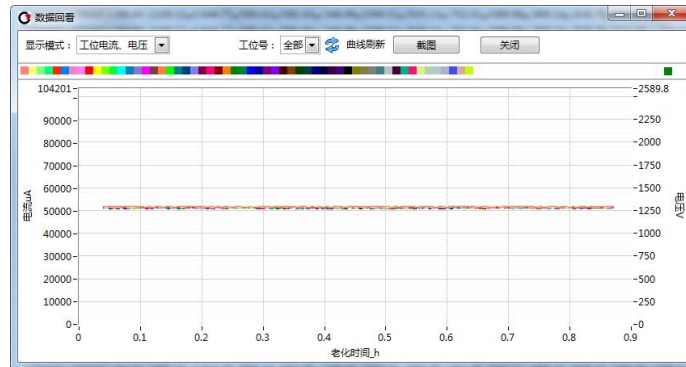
数据回看

显示模式： 工位电流、电压 工位号： 全部 曲线刷新 截图 关闭

104201
90000
80000
70000
60000
50000
40000
30000
20000
10000
0

电流uA

2589.8
2250
2000
1750
1500
1250
1000
750
500
250
0

电压V

0 0.1 0.2 0.3 0.4 0.5 0.6 0.7 0.8 0.9

老化时间_h